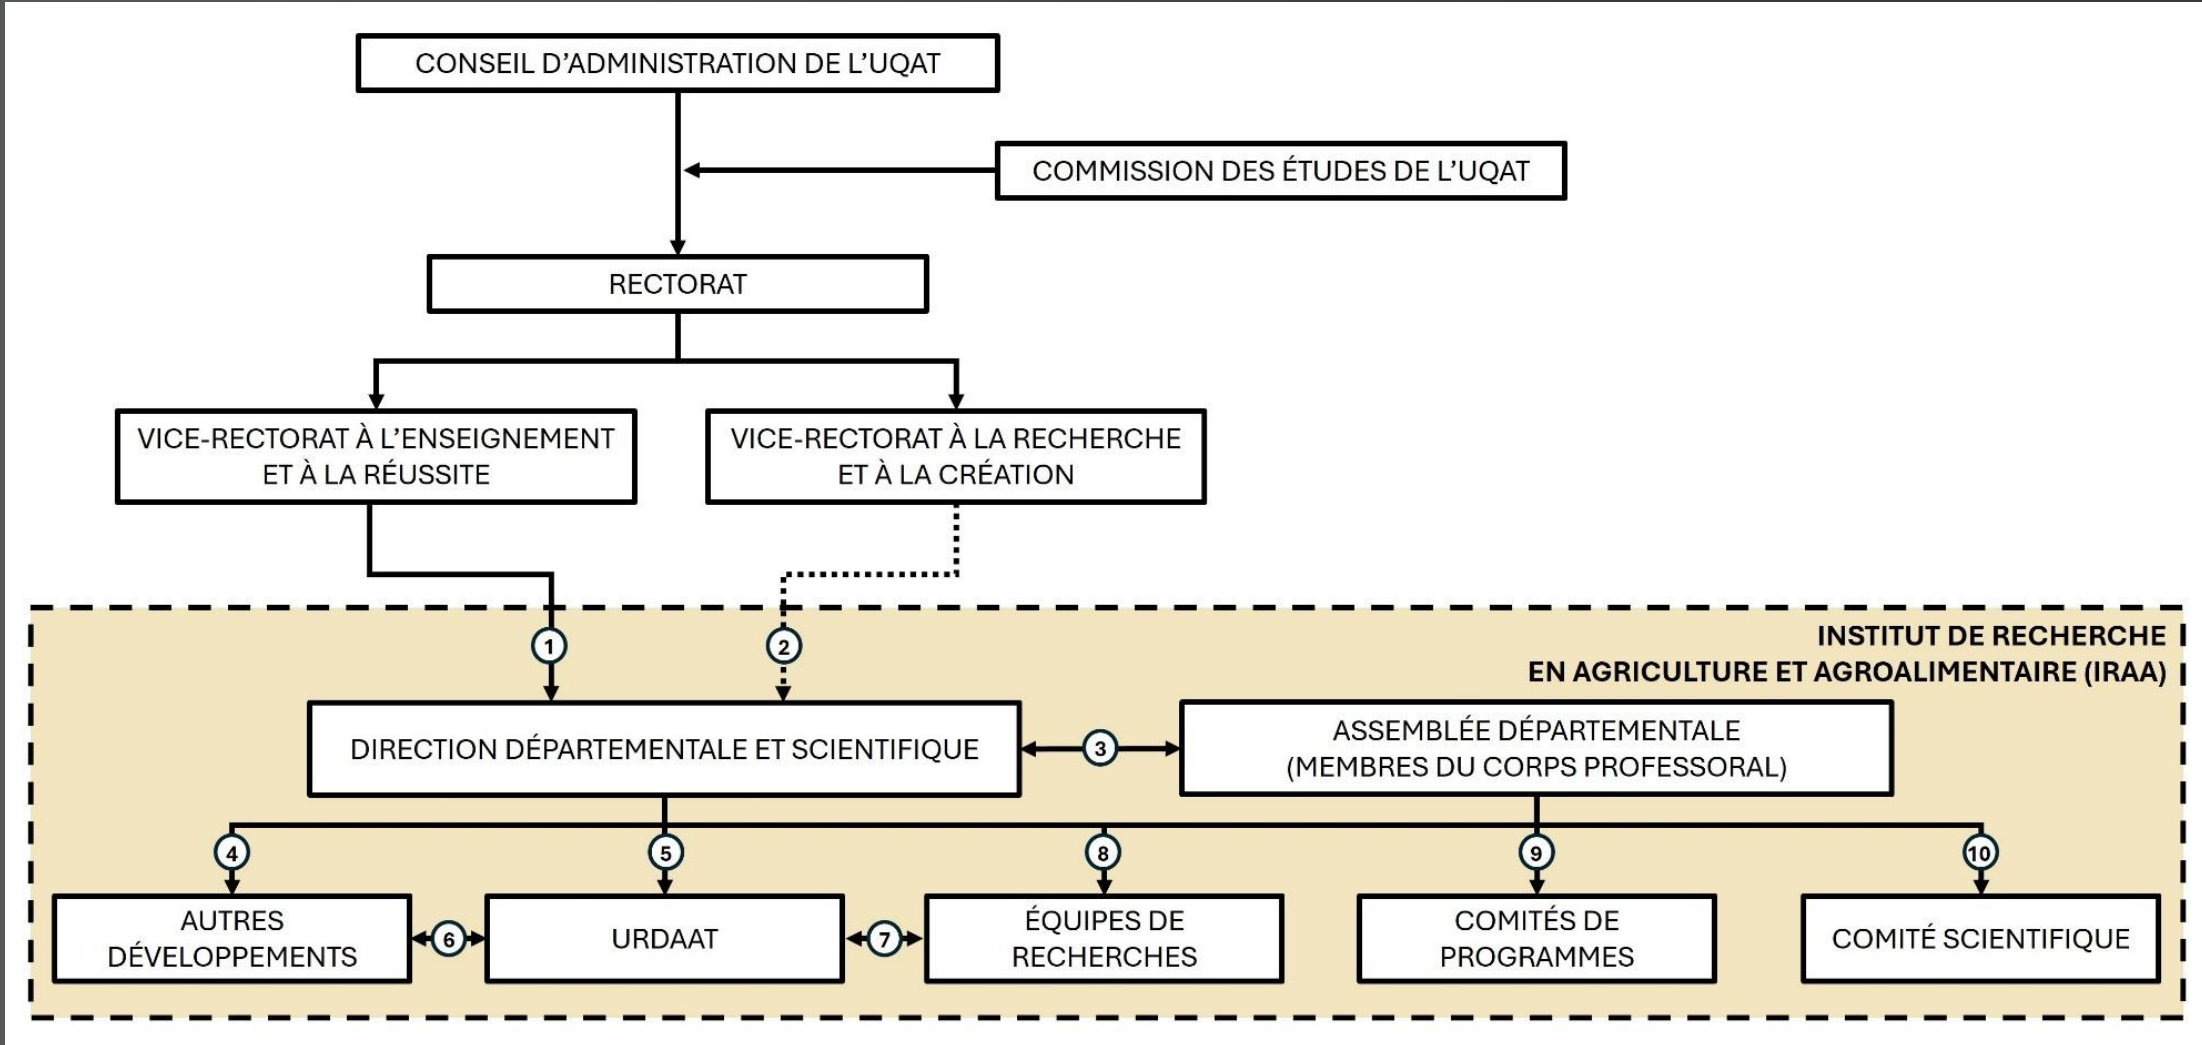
CONSEIL D'ADMINISTRATION DE L'UQAT

COMMISSION DES ÉTUDES DE L'UQAT

RECTORAT

VICE-RECTORAT À L'ENSEIGNEMENT ET À LA RÉUSSITE

VICE-RECTORAT À LA RECHERCHE ET À LA CRÉATION

INSTITUT DE RECHERCHE EN AGRICULTURE ET AGROALIMENTAIRE (IRAA)

1

2

DIRECTION DÉPARTEMENTALE ET SCIENTIFIQUE

3

ASSEMBLÉE DÉPARTEMENTALE (MEMBRES DU CORPS PROFESSORAL)

4

5

8

9

10

AUTRES DÉVELOPPEMENTS

6

URDAAT

7

ÉQUIPES DE RECHERCHES

COMITÉS DE PROGRAMMES

COMITÉ SCIENTIFIQUE